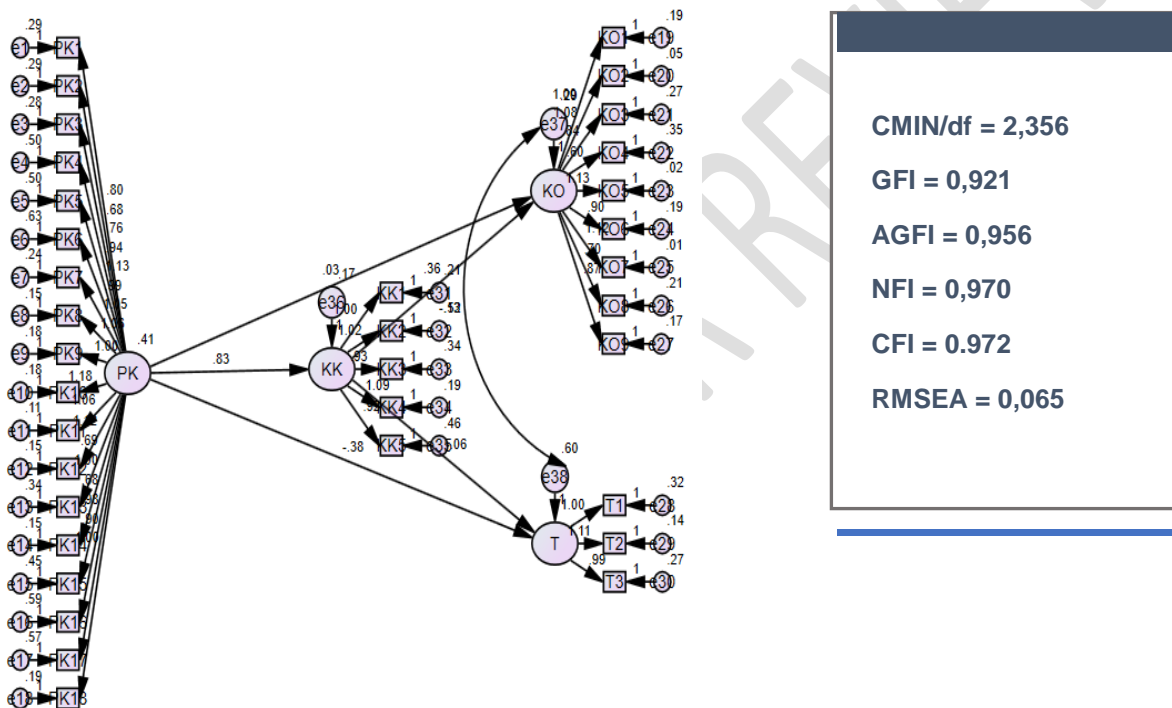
.29
e1 PK1
.29
e2 PK2
.28
e3 PK3
.50
e4 PK4
.50
e5 PK5
.63
e6 PK6
.24
e7 PK7
.15
e8 PK8
.18
e9 PK9
.18
e10 K10
.11
e11 K11
.15
e12 K12
.34
e13 K13
.15
e14 K14
.45
e15 K15
.59
e16 K16
.57
e17 K17
.19
e18 K18

.80
.68
.76
.94
.13
.9
1.15
1.00
1.18
1.06
.69
.90
.68
.98
.90
.00

PK
.41
.83
.03
.17
e36
1.00
1.02
.93
1.09
.93
KK
.36
.21
KK1 e31
-.53
KK2 e32
.34
KK3 e33
.19
KK4 e34
.46
KK5 e35
.06
-.38

1.00
1.08
.84
.60
.13
.90
1.12
.70
.87
e37
KO
.19
KO1 e19
.05
KO2 e20
.27
KO3 e21
.35
KO4 e22
.02
KO5 e23
.19
KO6 e24
.01
KO7 e25
.21
KO8 e26
.17
KO9 e27

.60
e38
T
1.00
1.11
.99
.32
T1 e28
.14
T2 e29
.27
T3 e30

CMIN/df = 2,356
GFI = 0,921
AGFI = 0,956
NFI = 0,970
CFI = 0.972
RMSEA = 0,065